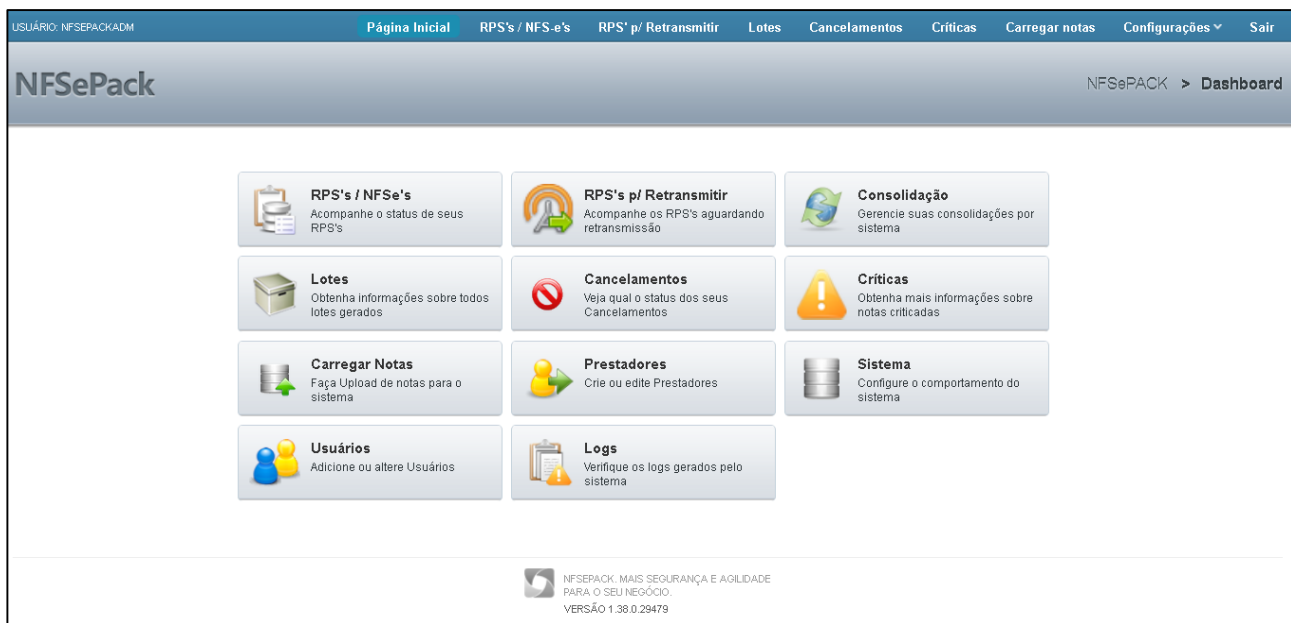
USUÁRIO: NFSEPACKADM

Página Inicial | RPS's / NFS-e's | RPS' p/ Retransmitir | Lotes | Cancelamentos | Críticas | Carregar notas | Configurações | Sair

NFSePack

NFSePACK > Dashboard

RPS's / NFSe's
Acompanhe o status de seus RPS's

RPS's p/ Retransmitir
Acompanhe os RPS's aguardando retransmissão

Consolidação
Gerencie suas consolidações por sistema

Lotes
Obtenha informações sobre todos lotes gerados

Cancelamentos
Veja qual o status dos seus Cancelamentos

Críticas
Obtenha mais informações sobre notas criticadas

Carregar Notas
Faça Upload de notas para o sistema

Prestadores
Crie ou edite Prestadores

Sistema
Configure o comportamento do sistema

Usuários
Adicione ou altere Usuários

Logs
Verifique os logs gerados pelo sistema

NFSEPACK. MAIS SEGURANÇA E AGILIDADE PARA O SEU NEGÓCIO.
VERSÃO 1.38.0.29479